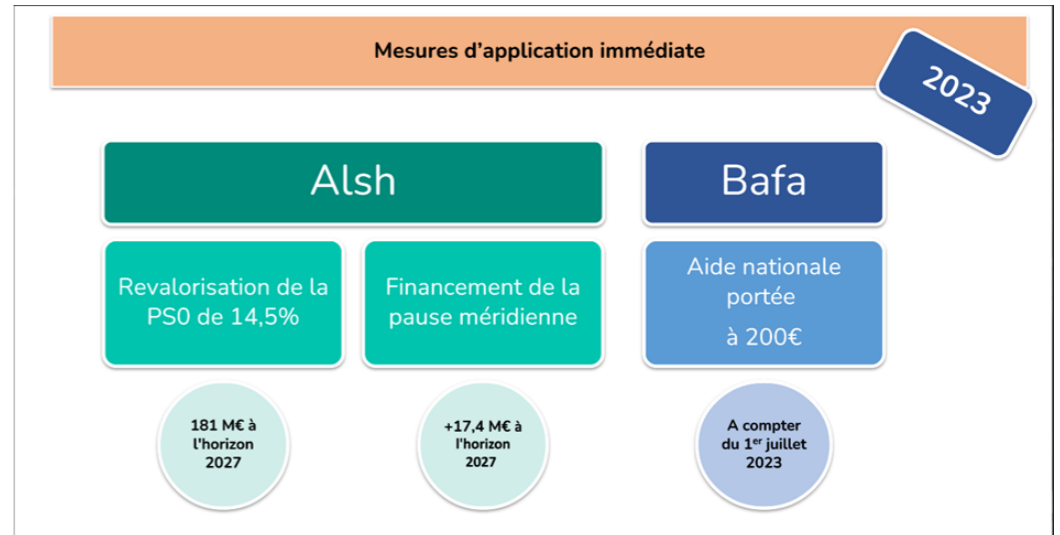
Mesures d’application immédiate

2023

Alsh

Bafa

Revalorisation de la PS0 de 14,5%

Financement de la pause méridienne

Aide nationale portée

à 200€

181 M€ à l'horizon 2027

+17,4 M€ à l'horizon 2027

A compter du 1$^{er}$ juillet 2023